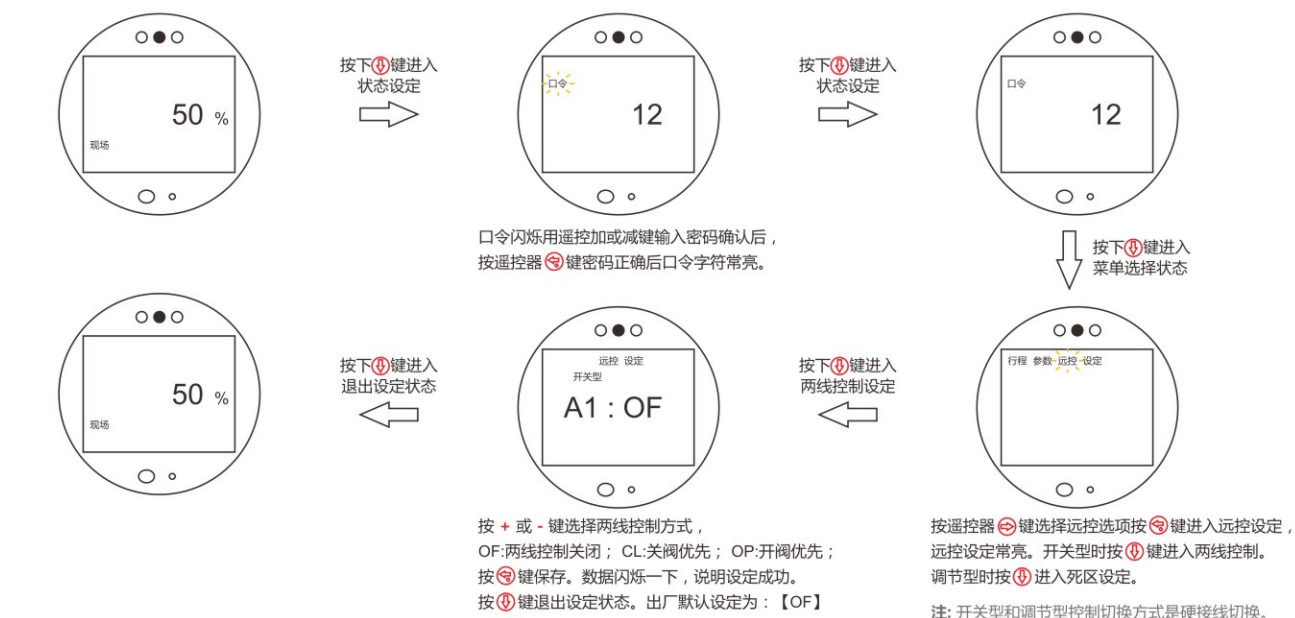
50 %
现场

按下键进入
状态设定

口令
12

按下键进入
状态设定

口令
12

口令闪烁用遥控加或减键输入密码确认后，
按遥控器键密码正确后口令字符常亮。

按下键进入
菜单选择状态

50 %
现场

按下键进入
退出设定状态

远控 设定
开关型
A1 : OF

按下键进入
两线控制设定

行程 参数 远控 设定

按 + 或 - 键选择两线控制方式，
OF:两线控制关闭； CL:关阀优先； OP:开阀优先；
按键保存。数据闪烁一下，说明设定成功。
按键退出设定状态。出厂默认设定为：【OF】

按遥控器键选择远控选项按键进入远控设定，
远控设定常亮。开关型时按键进入两线控制。
调节型时按进入死区设定。

注: 开关型和调节型控制切换方式是硬接线切换。